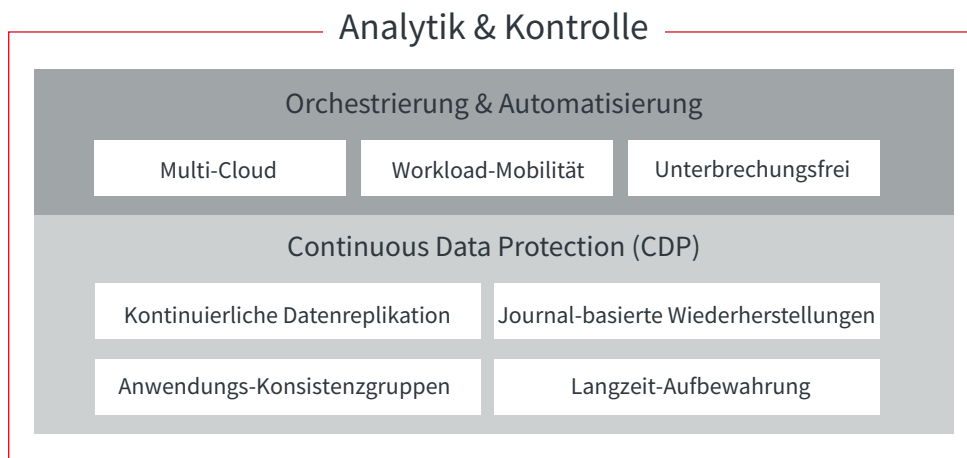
Analytik & Kontrolle

Orchestrierung & Automatisierung

Multi-Cloud

Workload-Mobilität

Unterbrechungsfrei

Continuous Data Protection (CDP)

Kontinuierliche Datenreplikation

Journal-basierte Wiederherstellungen

Anwendungs-Konsistenzgruppen

Langzeit-Aufbewahrung